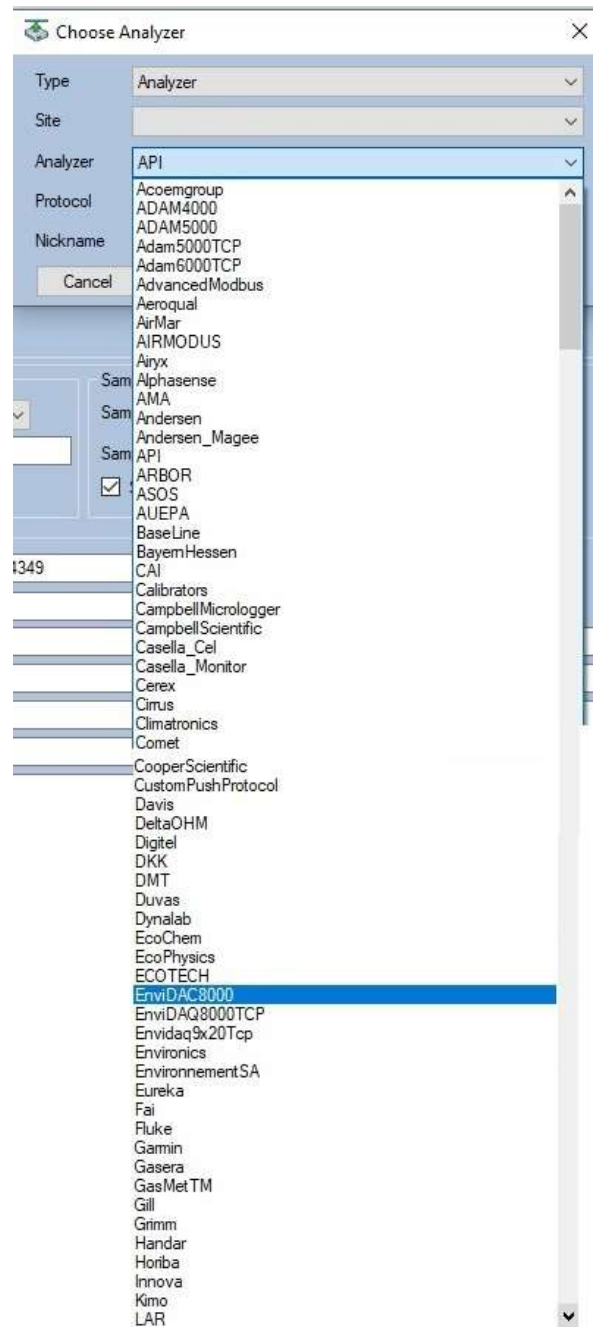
Choose Analyzer

Type Analyzer
Site
Analyzer API
Protocol
Nickname
Cancel

Sam
Sam
Sam

4349

Acoemgroup
ADAM4000
ADAM5000
Adam5000TCP
Adam6000TCP
AdvancedModbus
Aeroqual
AirMar
AIRMODUS
Airyx
Alphasense
AMA
Andersen
Andersen_Magee
API
ARBOR
ASOS
AUEPA
BaseLine
BayernHessen
CAI
Calibrators
CampbellMicrologger
CampbellScientific
Casella_Cel
Casella_Monitor
Cerex
Cirrus
Climatronics
Comet
CooperScientific
CustomPushProtocol
Davis
DeltaOHM
Digitel
DKK
DMT
Duvas
Dynalab
EcoChem
EcoPhysics
ECOTECH
EnviDAC8000
EnviDAQ8000TCP
Envidaq9x20Tcp
Environics
EnvironnementSA
Eureka
Fai
Fluke
Garmin
Gasera
GasMetTM
Gill
Grimm
Handar
Horiba
Innova
Kimo
LAR